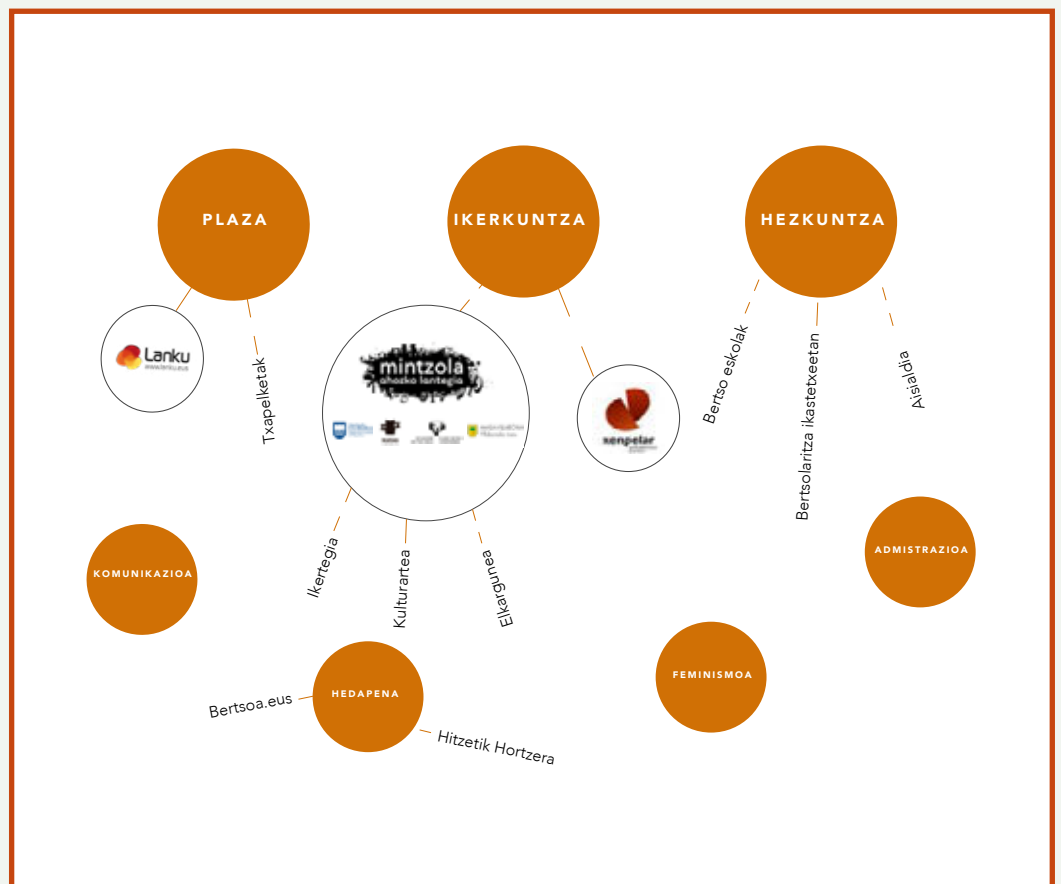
PLAZA

IKERKUNTZA

HEZKUNTZA

Lanku

Txapelketak

mintzola
ahozko lantegia

xenpelar

Bertso eskolak

Bertsolaritza ikastetxeetan

Aisialdia

Ikertegia

Kulturartea

Elkargunea

KOMUNIKAZIOA

ADMISTRAZIOA

FEMINISMOA

Bertsoa.eus

HEDAPENA

Hitzetik Hortzera